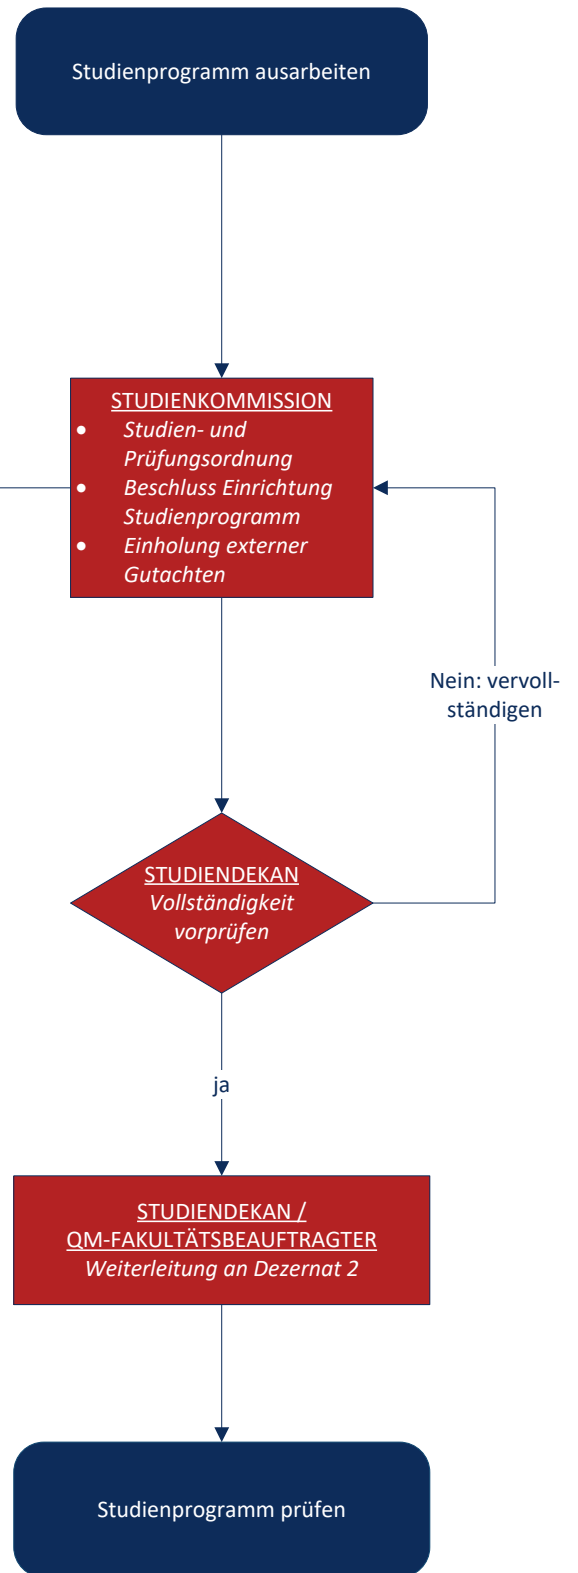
Studienprogramm ausarbeiten

STUDIENKOMMISSION

- Studien- und Prüfungsordnung
- Beschluss Einrichtung Studienprogramm
- Einholung externer Gutachten

Nein: vervollständigen

STUDIENDEKAN
Vollständigkeit vorprüfen

ja

STUDIENDEKAN / QM-FAKULTÄTSBEAUFTRAGTER
Weiterleitung an Dezernat 2

Studienprogramm prüfen